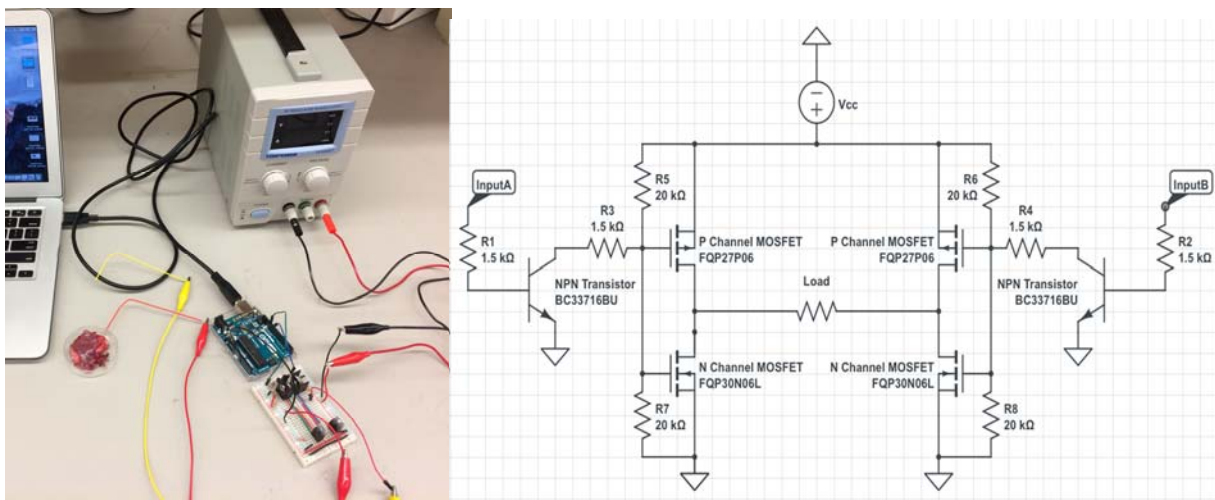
Vcc

InputA

R5
20 kΩ

R6
20 kΩ

InputB

R3
1.5 kΩ

R4
1.5 kΩ

R1
1.5 kΩ

P Channel MOSFET
FQP27P06

P Channel MOSFET
FQP27P06

R2
1.5 kΩ

NPN Transistor
BC33716BU

Load

NPN Transistor
BC33716BU

N Channel MOSFET
FQP30N06L

N Channel MOSFET
FQP30N06L

R7
20 kΩ

R8
20 kΩ